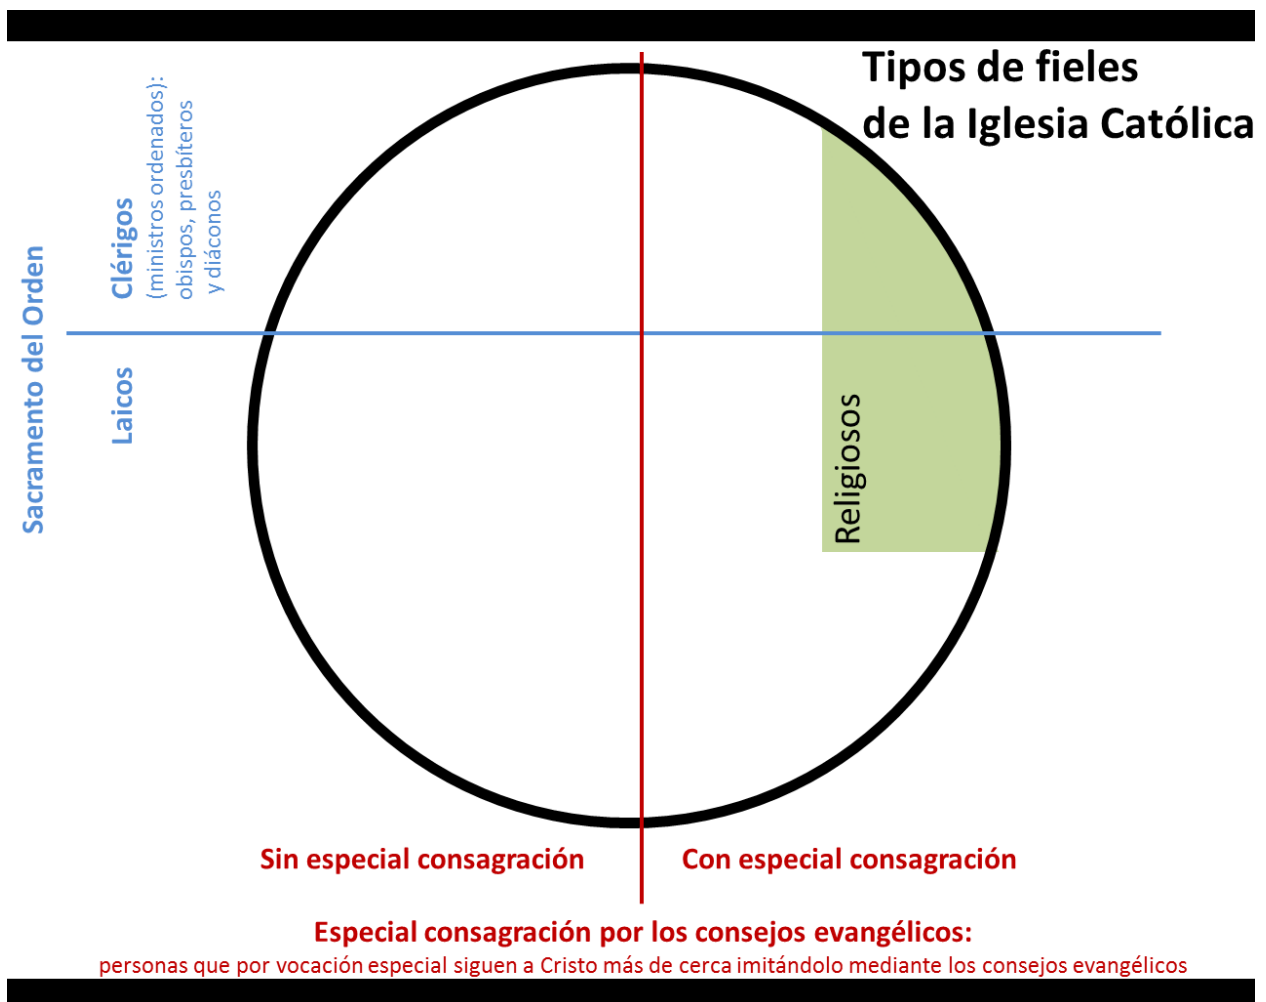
Tipos de fieles
de la Iglesia Católica

Sacramento del Orden

Clérigos
(ministros ordenados):
obispos, presbíteros
y diáconos

Laicos

Religiosos

Sin especial consagración

Con especial consagración

Especial consagración por los consejos evangélicos:
personas que por vocación especial siguen a Cristo más de cerca imitándolo mediante los consejos evangélicos